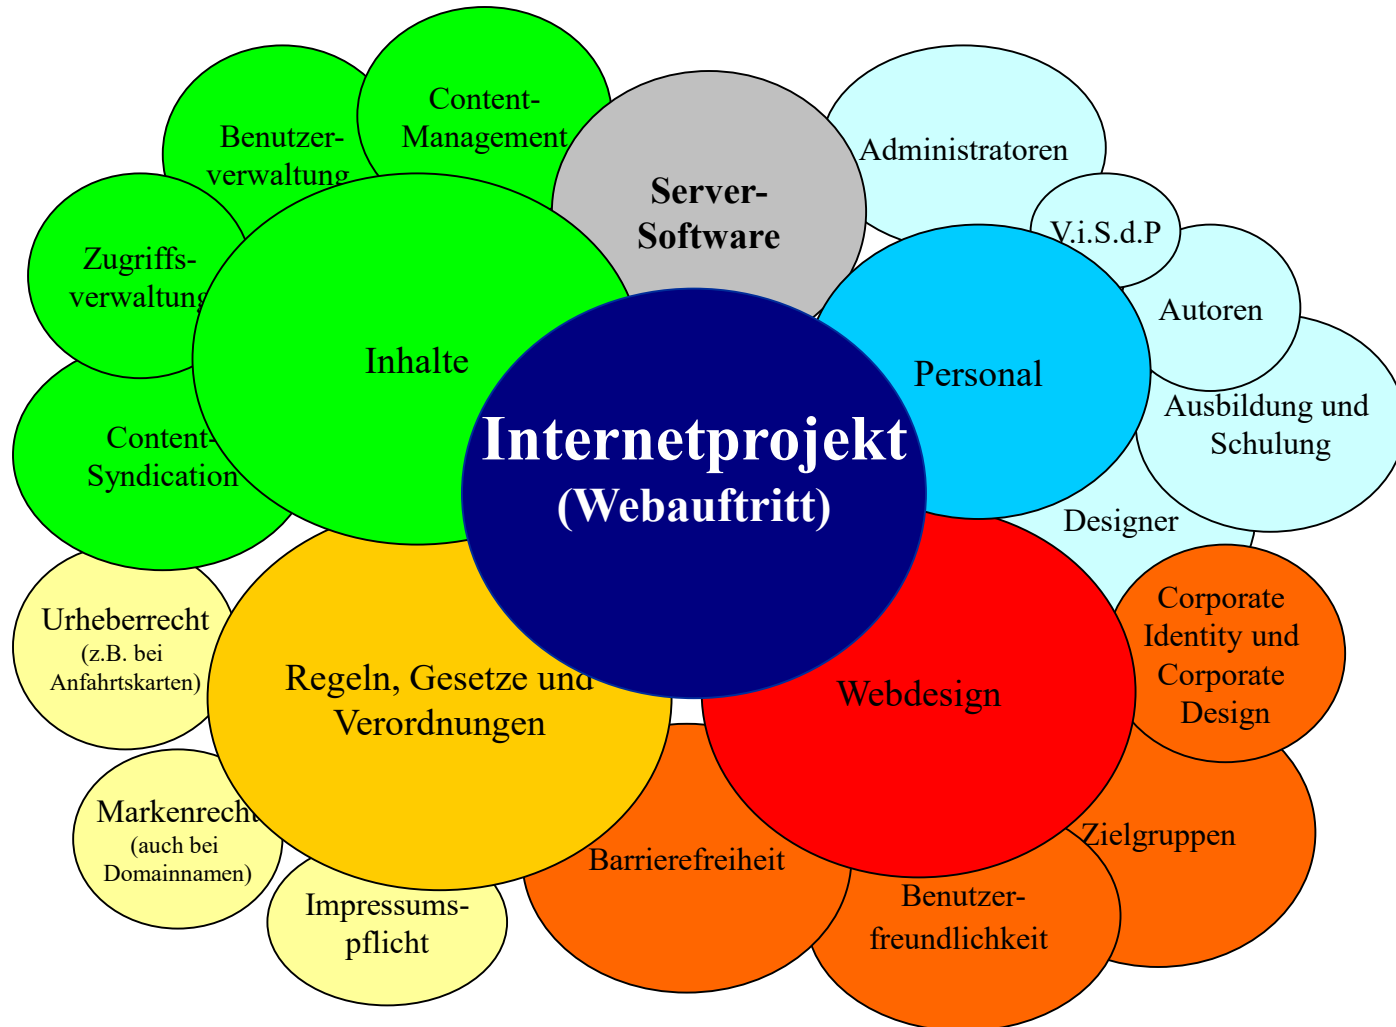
Content-Management

Benutzerverwaltung

Zugriffsverwaltung

Content-Syndication

Inhalte

Server-Software

Administratoren

V.i.S.d.P

Autoren

Ausbildung und Schulung

Personal

Designer

Internetprojekt (Webauftritt)

Urheberrecht (z.B. bei Anfahrtskarten)

Regeln, Gesetze und Verordnungen

Markenrecht (auch bei Domainnamen)

Impressumspflicht

Barrierefreiheit

Webdesign

Corporate Identity und Corporate Design

Zielgruppen

Benutzerfreundlichkeit